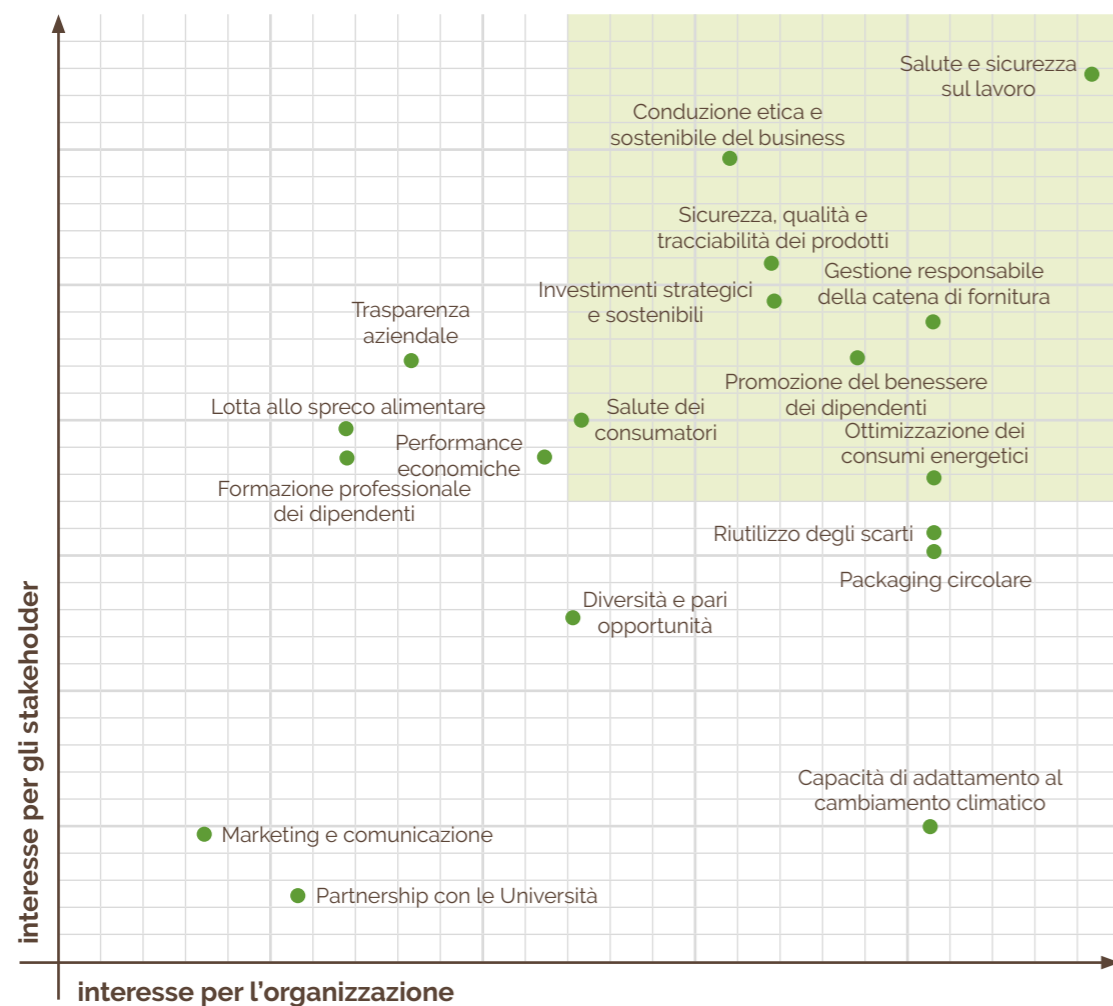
Salute e sicurezza sul lavoro

Conduzione etica e sostenibile del business

Sicurezza, qualità e tracciabilità dei prodotti

Gestione responsabile della catena di fornitura

Investimenti strategici e sostenibili

Trasparenza aziendale

Promozione del benessere dei dipendenti

Lotta allo spreco alimentare

Salute dei consumatori

Performance economiche

Ottimizzazione dei consumi energetici

Formazione professionale dei dipendenti

Riutilizzo degli scarti

Packaging circolare

Diversità e pari opportunità

Capacità di adattamento al cambiamento climatico

Marketing e comunicazione

Partnership con le Università

interesse per gli stakeholder

interesse per l'organizzazione